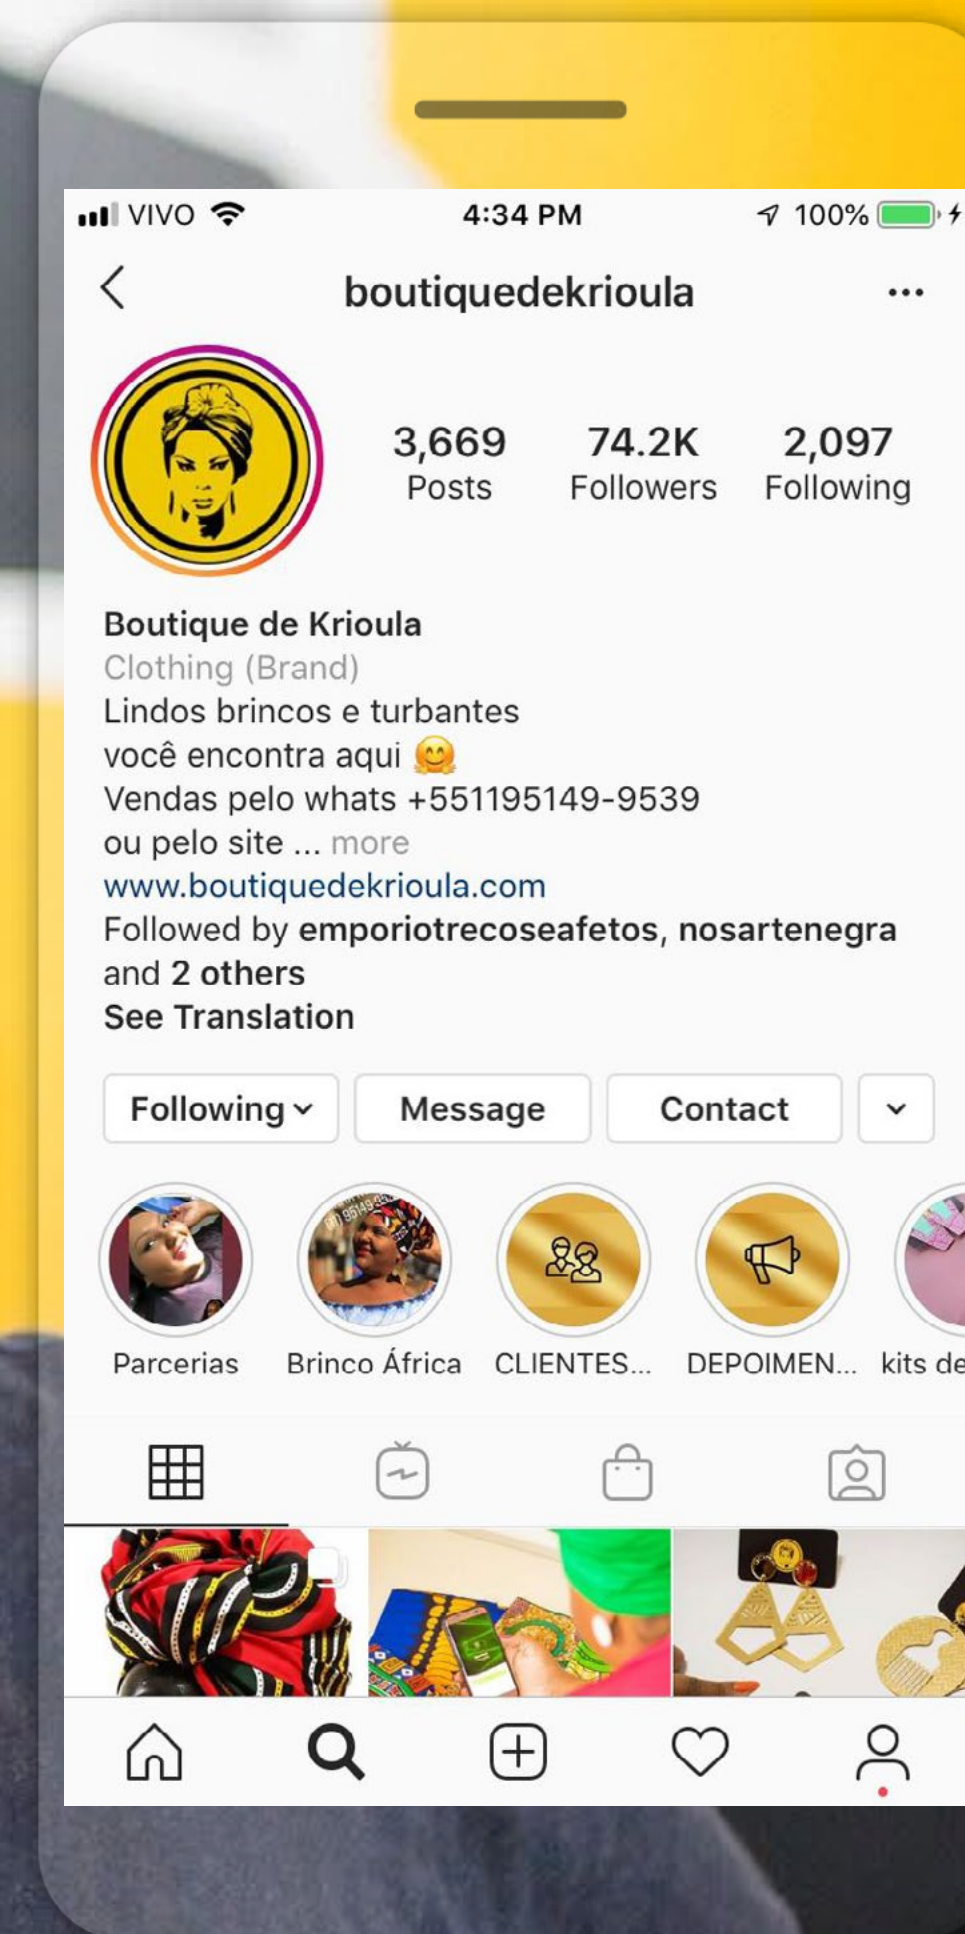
VIVO 4:34 PM 100%

boutiquedekrioula

3,669 Posts
74.2K Followers
2,097 Following

Boutique de Krioula
Clothing (Brand)
Lindos brincos e turbantes
você encontra aqui 🤗
Vendas pelo whats +551195149-9539
ou pelo site ... more
www.boutiquedekrioula.com
Followed by emporiotrecoseafetos, nosartenegra and 2 others
See Translation

Following Message Contact

Parcerias Brinco África CLIENTES... DEPOIMEN... kits de